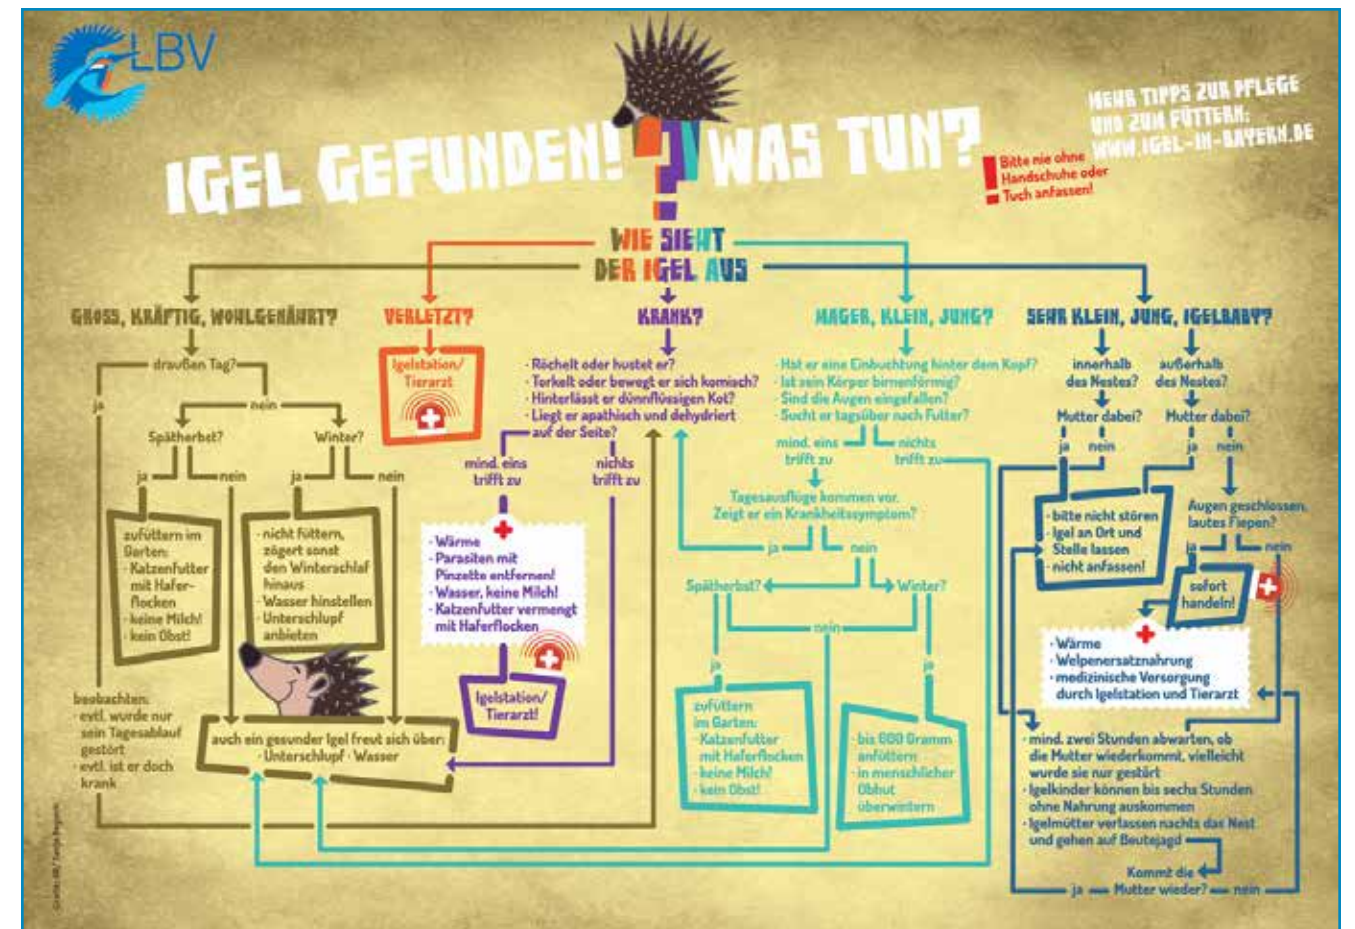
LBV

IGEL GEFUNDEN! ? WAS TUN?

MEHR TIPPS ZUR PFLEGE UND ZUM FÜTTERN: WWW.IGEL-IN-BAYERN.DE

! Bitte nie ohne Handschuhe oder Tuch anfassen!

WIE SIEHT DER IGEL AUS

GROSS, KRÄFTIG, WOHLGENÄHRT?

draußen Tag?

ja

nein

Spätherbst?

Winter?

ja

nein

ja

nein

zufüttern im Garten:
· Katzenfutter mit Haferflocken
· keine Milch!
· kein Obst!

· nicht füttern, zögert sonst den Winterschlaf hinaus
· Wasser hinstellen
· Unterschlupf anbieten

beobachten:
· evtl. wurde nur sein Tagesablauf gestört
· evtl. ist er doch krank

auch ein gesunder Igel freut sich über:
· Unterschlupf · Wasser

VERLETZT?

Igelstation/ Tierarzt

KRANK?

· Röchelt oder hustet er?
· Torkelt oder bewegt er sich komisch?
· Hinterlässt er dünnflüssigen Kot?
· Liegt er apathisch und dehydriert auf der Seite?

mind. eins trifft zu

nichts trifft zu

· Wärme
· Parasiten mit Pinzette entfernen!
· Wasser, keine Milch!
· Katzenfutter vermengt mit Haferflocken

Igelstation/ Tierarzt!

MAGER, KLEIN, JUNG?

· Hat er eine Einbuchtung hinter dem Kopf?
· Ist sein Körper birnenförmig?
· Sind die Augen eingefallen?
· Sucht er tagsüber nach Futter?

mind. eins trifft zu

nichts trifft zu

Tagesausflüge kommen vor. Zeigt er ein Krankheitssymptom?

ja

nein

Spätherbst?

Winter?

nein

ja

ja

zufüttern im Garten:
· Katzenfutter mit Haferflocken
· keine Milch!
· kein Obst!

· bis 600 Gramm anfüttern
· in menschlicher Obhut überwintern

SEHR KLEIN, JUNG, IGELBABY?

innerhalb des Nestes?

außerhalb des Nestes?

Mutter dabei?

Mutter dabei?

ja

nein

ja

nein

· bitte nicht stören
· Igel an Ort und Stelle lassen
· nicht anfassen!

Augen geschlossen, lautes Fiepen?

ja

nein

sofort handeln!

· Wärme
· Welpenersatznahrung
· medizinische Versorgung durch Igelstation und Tierarzt

· mind. zwei Stunden abwarten, ob die Mutter wiederkommt, vielleicht wurde sie nur gestört
· Igelkinder können bis sechs Stunden ohne Nahrung auskommen
· Igelmütter verlassen nachts das Nest und gehen auf Beutejagd

ja

Kommt die Mutter wieder?

nein

Grafik: LBV / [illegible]